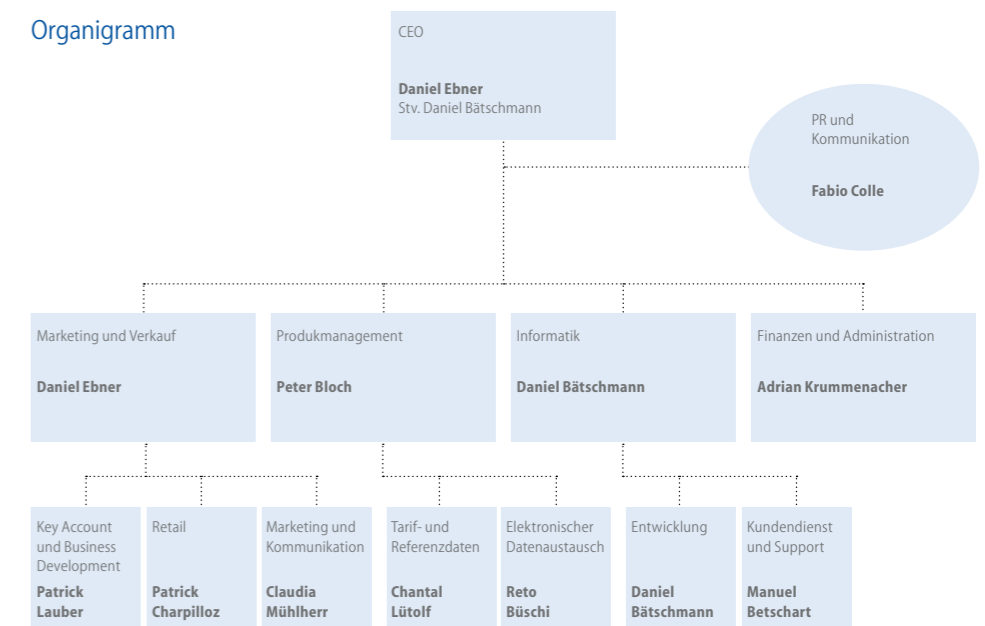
Organigramm

CEO

**Daniel Ebner**
Stv. Daniel Bätschmann

PR und Kommunikation

**Fabio Colle**

Marketing und Verkauf

**Daniel Ebner**

Produkmanagement

**Peter Bloch**

Informatik

**Daniel Bätschmann**

Finanzen und Administration

**Adrian Krummenacher**

Key Account und Business Development

**Patrick Lauber**

Retail

**Patrick Charpilloz**

Marketing und Kommunikation

**Claudia Mühlherr**

Tarif- und Referenzdaten

**Chantal Lütolf**

Elektronischer Datenaustausch

**Reto Büschi**

Entwicklung

**Daniel Bätschmann**

Kundendienst und Support

**Manuel Betschart**